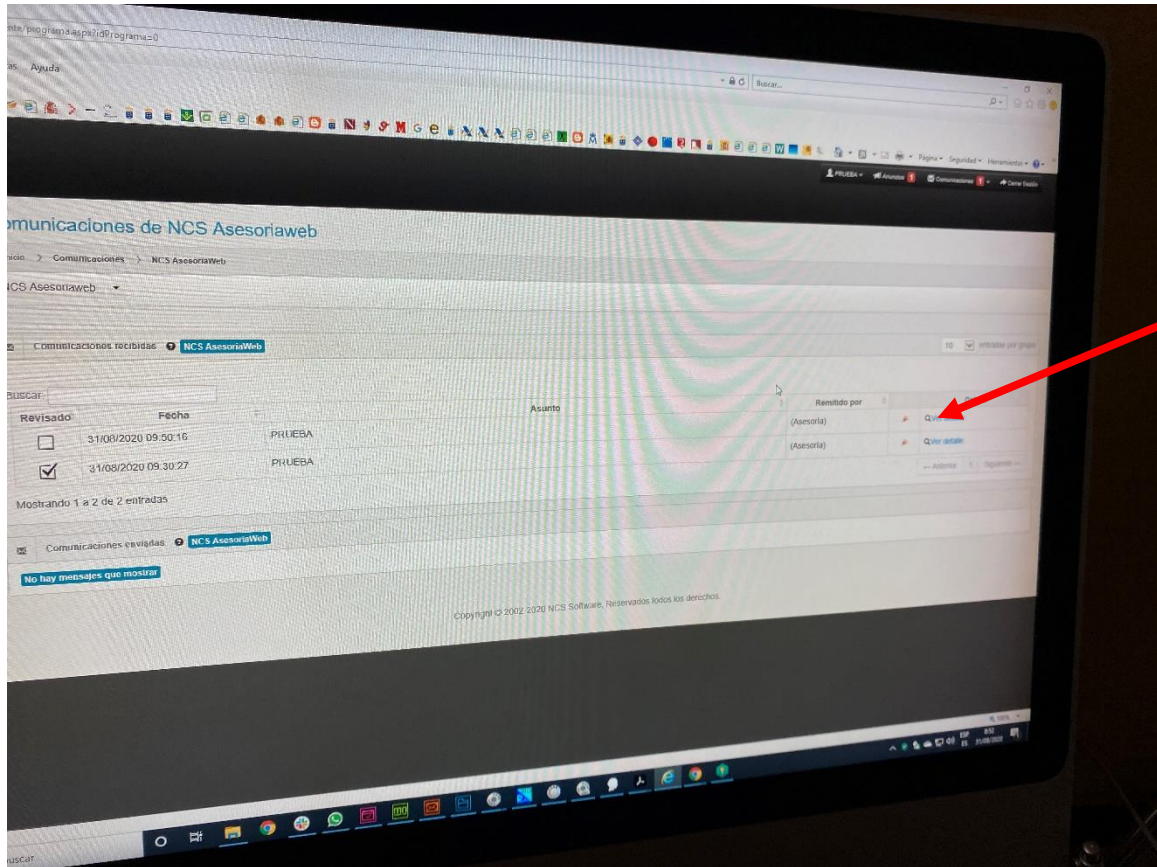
ente/programa.aspx?idPrograma=0

as Ayuda

Buscar...

Página Seguridad Herramientas

PRUEBA Asuntos 1 Comunicaciones 1 Cerrar Sesión

omunicaciones de NCS Asesoriaweb

nicio > Comunicaciones > NCS AsesoriaWeb

NCS Asesoriaweb

Comunicaciones recibidas NCS AsesoriaWeb

10 entradas por página

Buscar:

| Revisado | Fecha | Asunto | Remitido por | |
|---|---|---|---|---|
| ☐ | 31/08/2020 09:50:16 | PRUEBA | (Asesoria) | Ver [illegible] |
| ☑ | 31/08/2020 09:30:27 | PRUEBA | (Asesoria) | Ver detalle |

← Anterior 1 Siguiente →

Mostrando 1 a 2 de 2 entradas

Comunicaciones enviadas NCS AsesoriaWeb

No hay mensajes que mostrar

Copyright © 2002-2020 NCS Software, Reservados todos los derechos.

100%

ESP ES 8:52 31/08/2020

Buscar